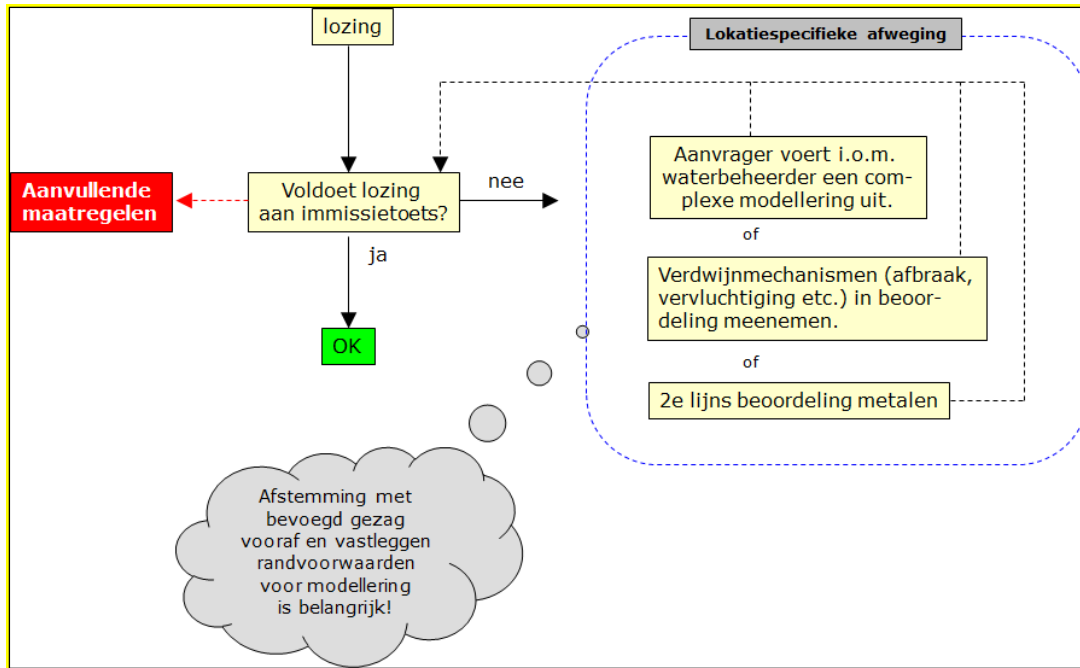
lozing

Lokatiespecifieke afweging

Aanvullende maatregelen

Voldoet lozing aan immissietoets?

nee

ja

OK

Aanvrager voert i.o.m. waterbeheerder een complexe modellering uit.

of

Verdwijnmechanismen (afbraak, vervluchtiging etc.) in beoordeling meenemen.

of

2e lijns beoordeling metalen

Afstemming met bevoegd gezag vooraf en vastleggen randvoorwaarden voor modellering is belangrijk!